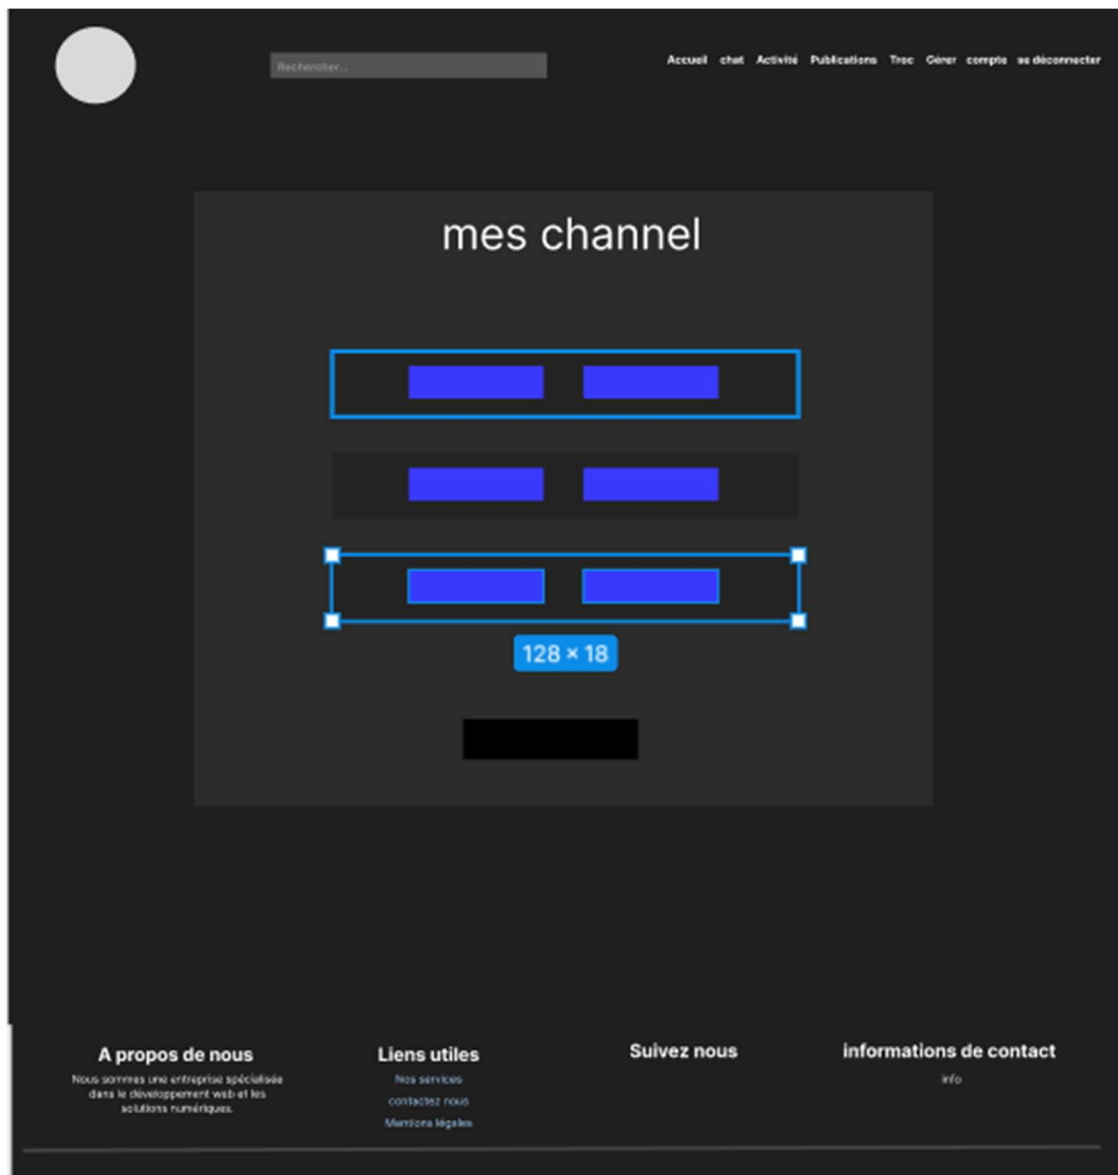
Rechercher...

Accueil chat Activité Publications Troc Gérer compte se déconnecter

mes channel

128 × 18

A propos de nous

Nous sommes une entreprise spécialisée dans le développement web et les solutions numériques.

Liens utiles

Nos services

contactez nous

Mentions légales

Suivez nous

informations de contact

info